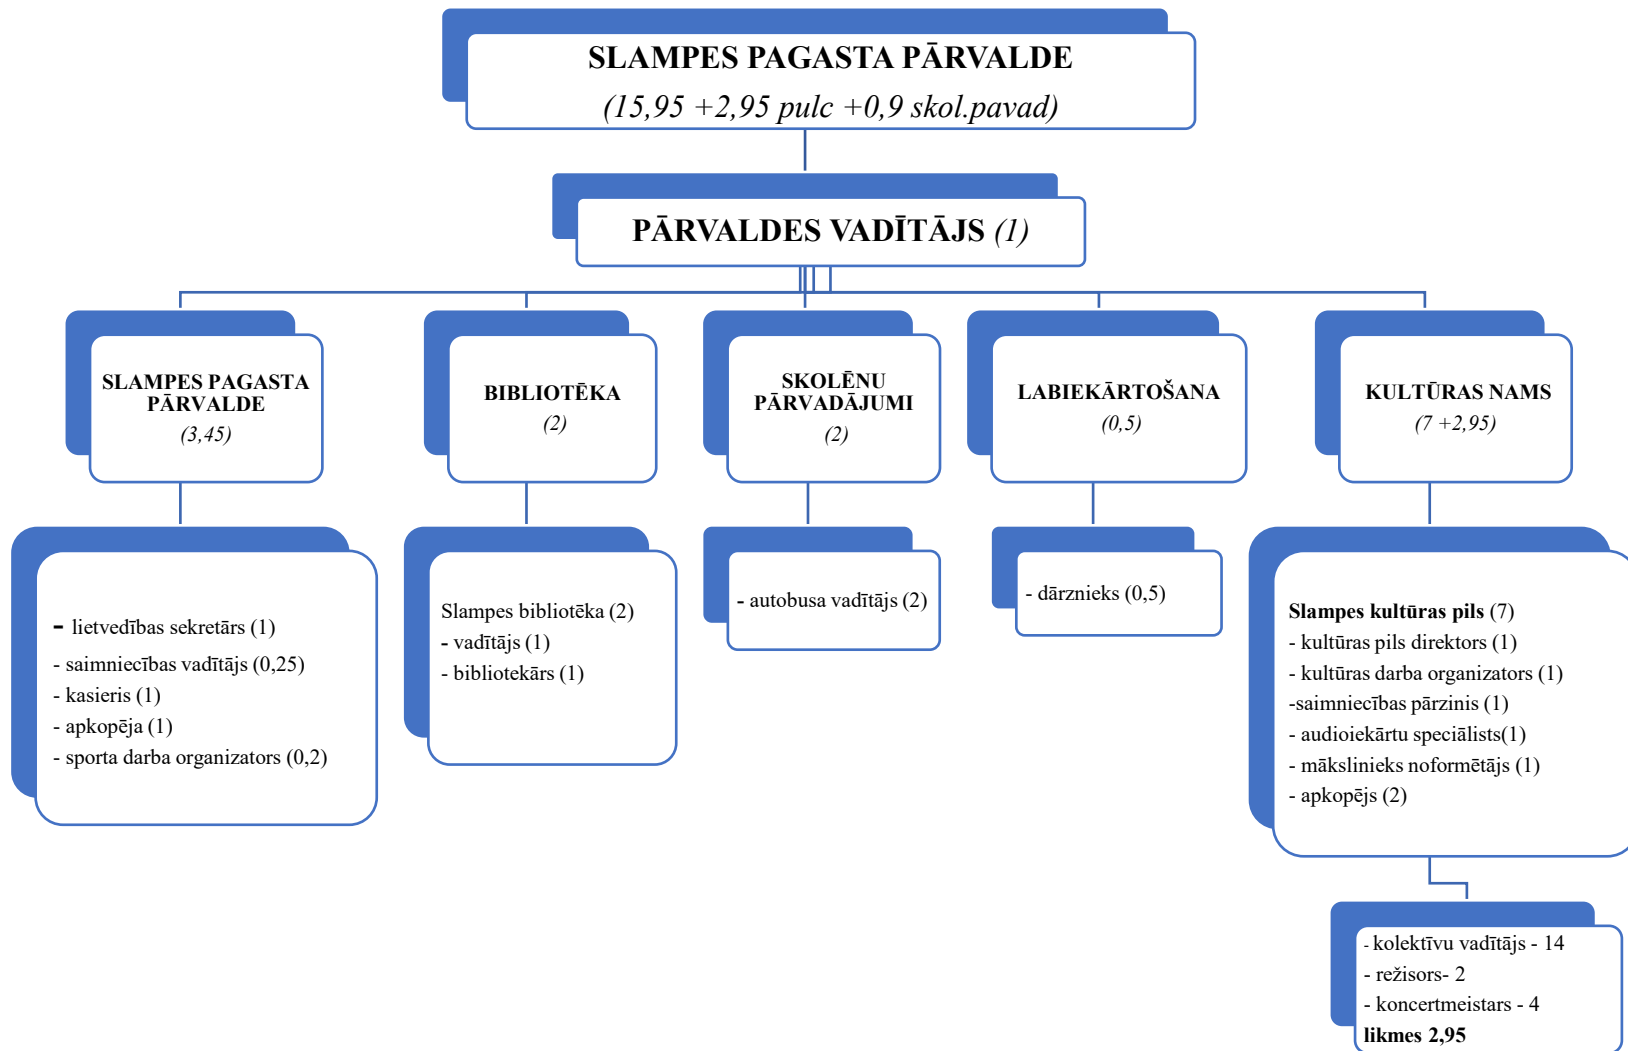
SLAMPES PAGASTA PĀRVALDE
(15,95 +2,95 pulc +0,9 skol.pavad)

PĀRVALDES VADĪTĀJS (1)

SLAMPES PAGASTA PĀRVALDE
(3,45)

BIBLIOTĒKA
(2)

SKOLĒNU PĀRVADĀJUMI
(2)

LABIEKĀRTOŠANA
(0,5)

KULTŪRAS NAMS
(7 +2,95)

- lietvedības sekretārs (1)
- saimniecības vadītājs (0,25)
- kasieris (1)
- apkopēja (1)
- sporta darba organizators (0,2)

Slampes bibliotēka (2)
- vadītājs (1)
- bibliotekārs (1)

- autobusa vadītājs (2)

- dārznieks (0,5)

Slampes kultūras pils (7)
- kultūras pils direktors (1)
- kultūras darba organizators (1)
-saimniecības pārzinis (1)
- audioiekārtu speciālists(1)
- mākslinieks noformētājs (1)
- apkopējs (2)

- kolektīvu vadītājs - 14
- režisors- 2
- koncertmeistars - 4
likmes 2,95